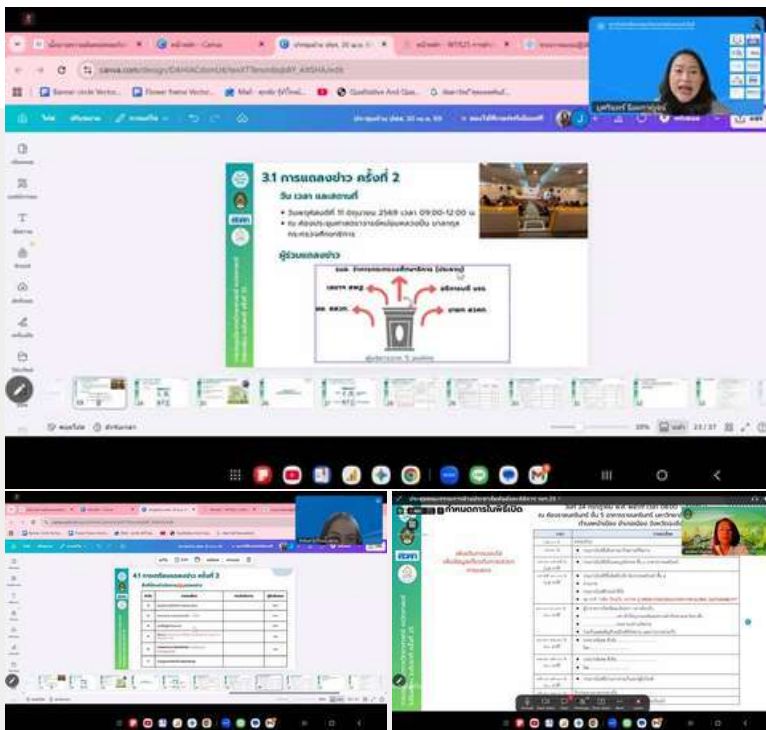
Canva
Banner circle Vecto...
Flower frame Vecto...
Mail
Qualitative And Qua...

3.1 การแถลงข่าว ครั้งที่ 2

วัน เวลา และสถานที่

• วันพฤหัสบดีที่ 11 ธันวาคม 2568 เวลา 09.00-12.00 น.
• ณ ห้องประชุม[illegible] กระทรวงศึกษาธิการ

ผู้ร่วมแถลงข่าว

รมต. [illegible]
เลขาฯ สพฐ.
ผู้อำนวยการ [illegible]
ผอ. สพป.
นายก อบจ.

สกสค

ผู้บันทึก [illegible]

30%
23 / 37

4.1 การแถลงข่าว ครั้งที่ 2

กำหนดการในพิธีเปิด

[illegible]